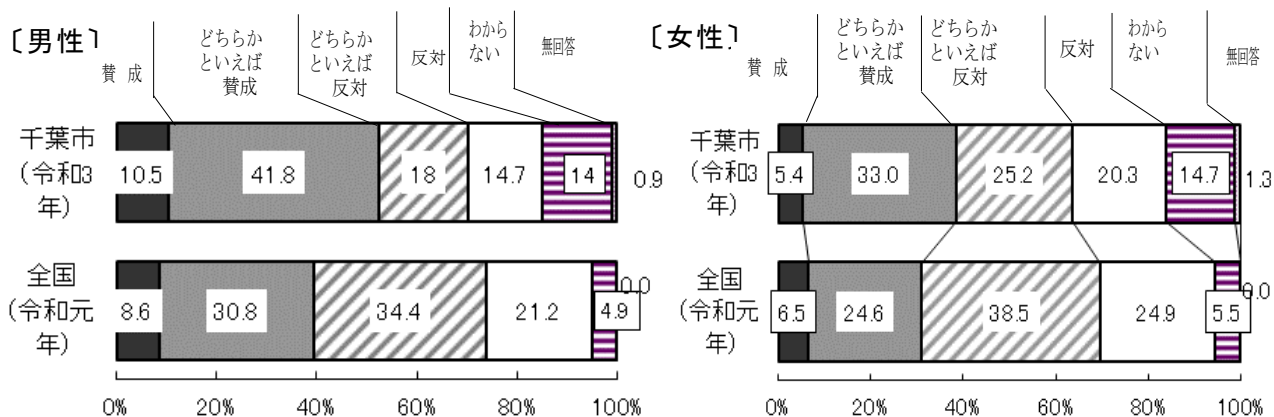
〔男性〕

| | 賛成 | どちらかといえば賛成 | どちらかといえば反対 | 反対 | わからない | 無回答 |
|---|---|---|---|---|---|---|
| 千葉市（令和3年） | 10.5 | 41.8 | 18 | 14.7 | 14 | 0.9 |
| 全国（令和元年） | 8.6 | 30.8 | 34.4 | 21.2 | 4.9 | 0.0 |

0% 20% 40% 60% 80% 100%

〔女性〕

| | 賛成 | どちらかといえば賛成 | どちらかといえば反対 | 反対 | わからない | 無回答 |
|---|---|---|---|---|---|---|
| 千葉市（令和3年） | 5.4 | 33.0 | 25.2 | 20.3 | 14.7 | 1.3 |
| 全国（令和元年） | 6.5 | 24.6 | 38.5 | 24.9 | 5.5 | 0.0 |

0% 20% 40% 60% 80% 100%